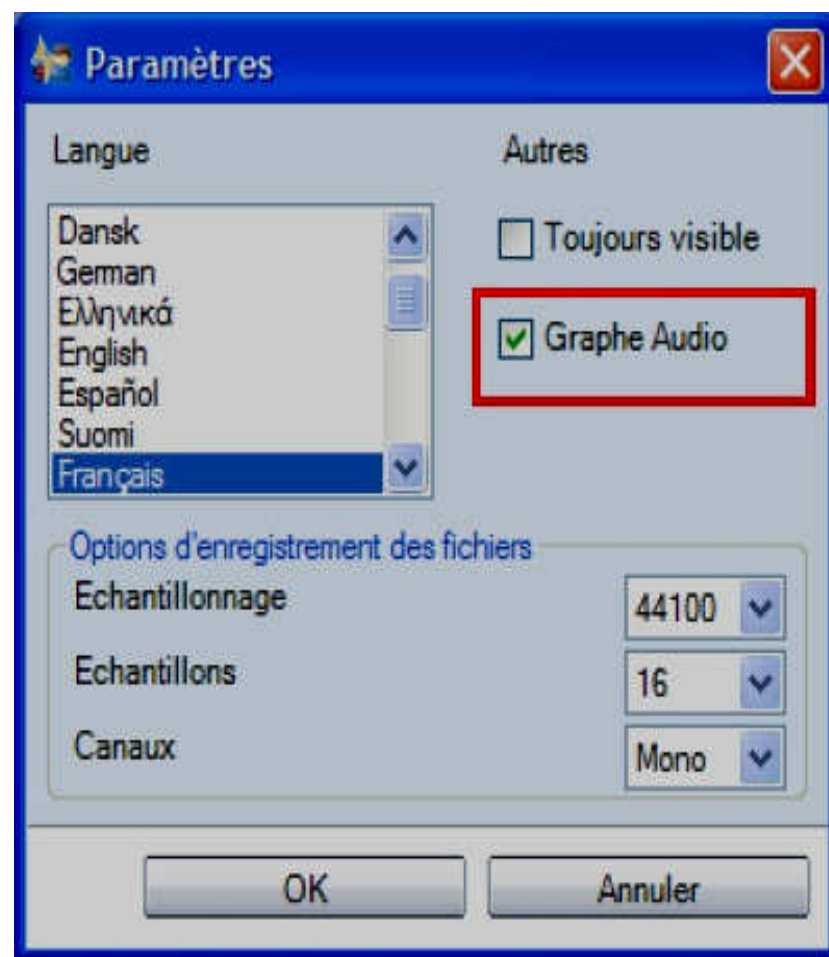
Paramètres

Langue

Dansk
German
Ελληνικά
English
Español
Suomi
Français

Autres

Toujours visible

Graphe Audio

Options d'enregistrement des fichiers

Echantillonnage 44100

Echantillons 16

Canaux Mono

OK

Annuler